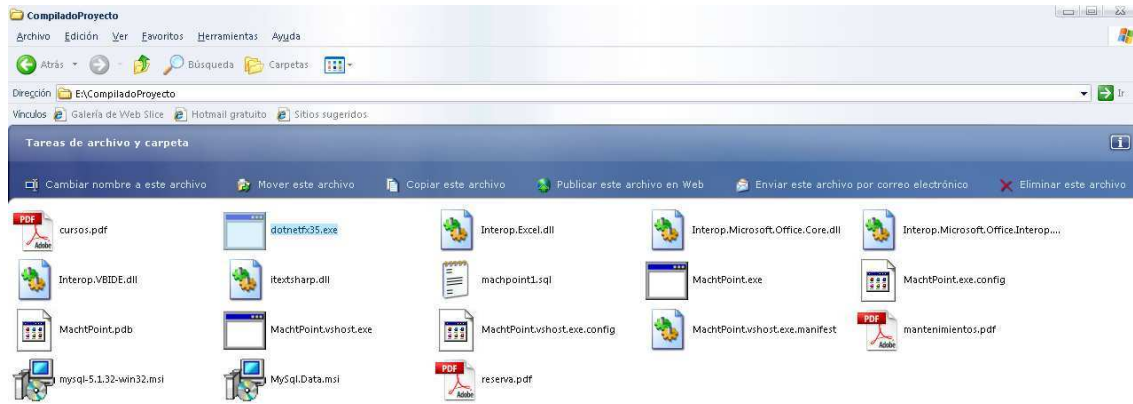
CompiladoProyecto

Archivo Edición Ver Favoritos Herramientas Ayuda

Atrás Búsqueda Carpetas

Dirección E:\CompiladoProyecto Ir

Vínculos Galería de Web Slice Hotmail gratuito Sitios sugeridos

Tareas de archivo y carpeta

Cambiar nombre a este archivo Mover este archivo Copiar este archivo Publicar este archivo en Web Enviar este archivo por correo electrónico Eliminar este archivo

PDF Adobe cursos.pdf

dotnetfx35.exe

Interop.Excel.dll

Interop.Microsoft.Office.Core.dll

Interop.Microsoft.Office.Interop....

Interop.VBIDE.dll

itextsharp.dll

machpoint1.sql

MachtPoint.exe

MachtPoint.exe.config

MachtPoint.pdb

MachtPoint.vshost.exe

MachtPoint.vshost.exe.config

MachtPoint.vshost.exe.manifest

PDF Adobe mantenimientos.pdf

mysql-5.1.32-win32.msi

MySql.Data.msi

PDF Adobe reserva.pdf